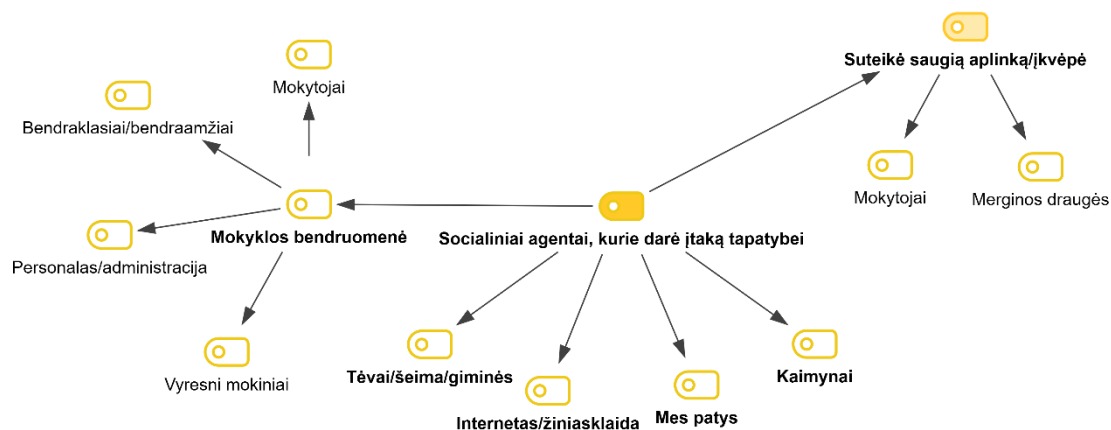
Mokytojai

Bendraklasiai/bendraamžiai

Suteikė saugią aplinką/įkvėpė

Mokytojai

Merginos draugės

Mokyklos bendruomenė

Socialiniai agentai, kurie darė įtaką tapatybei

Personalas/administracija

Vyresni mokiniai

Tėvai/šeima/giminės

Internetas/žiniasklaida

Mes patys

Kaimynai